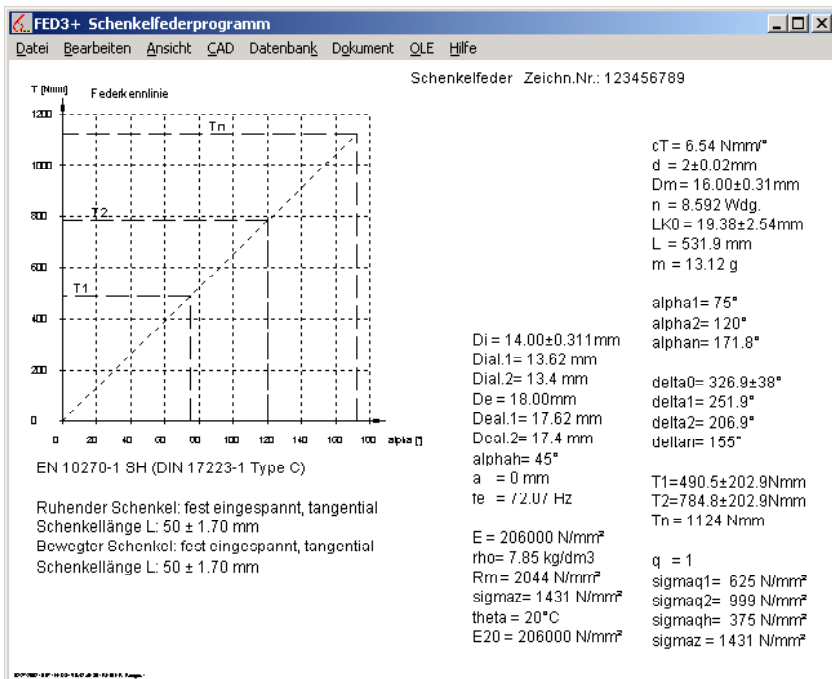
FED3+ Schenkelfederprogramm

Datei Bearbeiten Ansicht CAD Datenbank Dokument OLE Hilfe

Schenkelfeder Zeichn.Nr.: 123456789

T [Nmm] Federkennlinie

1200
1000
800
600
400
200
0

Tn
T2
T1

0 20 40 60 80 100 120 140 160 180 alpha [°]

EN 10270-1 SH (DIN 17223-1 Type C)

Ruhender Schenkel: fest eingespannt, tangential
Schenkellänge L: 50 ± 1.70 mm
Bewegter Schenkel: fest eingespannt, tangential
Schenkellänge L: 50 ± 1.70 mm

cT = 6.54 Nmm/°
d = 2±0.02mm
Dm = 16.00±0.31mm
n = 8.592 Wdg.
LK0 = 19.38±2.54mm
L = 531.9 mm
m = 13.12 g

alpha1= 75°
alpha2= 120°
alphan= 171.8°

Di = 14.00±0.311mm
Dial.1 = 13.62 mm
Dial.2 = 13.4 mm
De = 18.00mm
Deal.1 = 17.62 mm
Deal.2 = 17.4 mm
alphah= 45°
a = 0 mm
fe = 72.07 Hz

delta0= 326.9±38°
delta1= 251.9°
delta2= 206.9°
deltan= 155°

T1=490.5±202.9Nmm
T2=784.8±202.9Nmm
Tn = 1124 Nmm

E = 206000 N/mm²
rho= 7.85 kg/dm3
Rm = 2044 N/mm²
sigmaz= 1431 N/mm²
theta = 20°C
E20 = 206000 N/mm²

q = 1
sigmaq1= 625 N/mm²
sigmaq2= 999 N/mm²
sigmaqh= 375 N/mm²
sigmaz = 1431 N/mm²

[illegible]